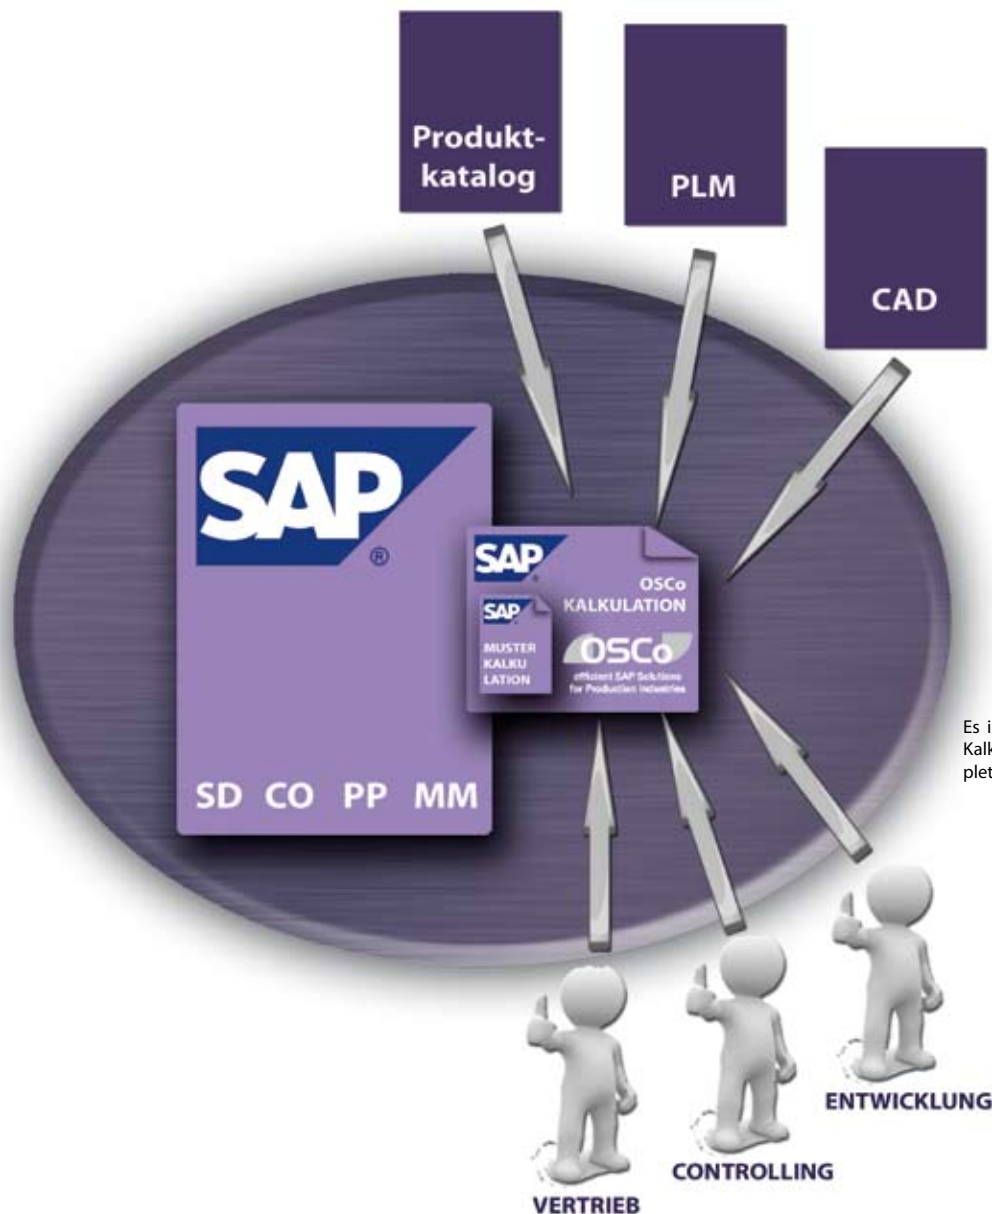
Produktkatalog

PLM

CAD

SAP®

SD CO PP MM

SAP

OSCo KALKULATION

SAP

MUSTER KALKU LATION

OSCo

efficient SAP Solutions for Production Industries

Es i
Kalk
plet

ENTWICKLUNG

CONTROLLING

VERTRIEB